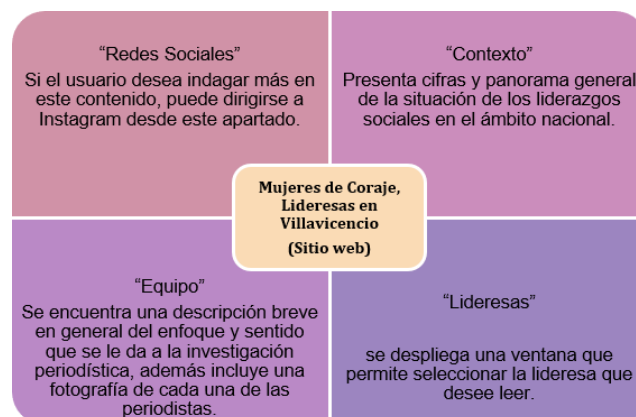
“Redes Sociales”

Si el usuario desea indagar más en este contenido, puede dirigirse a Instagram desde este apartado.

“Contexto”

Presenta cifras y panorama general de la situación de los liderazgos sociales en el ámbito nacional.

Mujeres de Coraje, Lideresas en Villavicencio

(Sitio web)

“Equipo”

Se encuentra una descripción breve en general del enfoque y sentido que se le da a la investigación periodística, además incluye una fotografía de cada una de las periodistas.

“Lideresas”

se despliega una ventana que permite seleccionar la lideresa que desee leer.